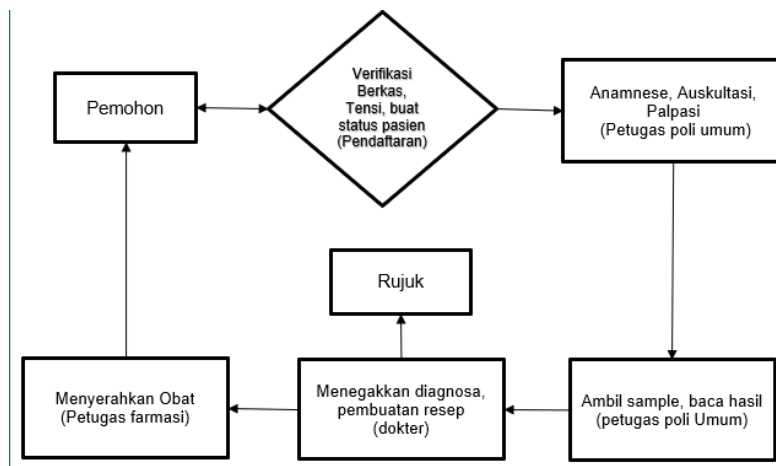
Pemohon

Verifikasi Berkas, Tensi, buat status pasien (Pendaftaran)

Anamnese, Auskultasi, Palpasi (Petugas poli umum)

Rujuk

Ambil sample, baca hasil (petugas poli Umum)

Menegakkan diagnosa, pembuatan resep (dokter)

Menyerahkan Obat (Petugas farmasi)